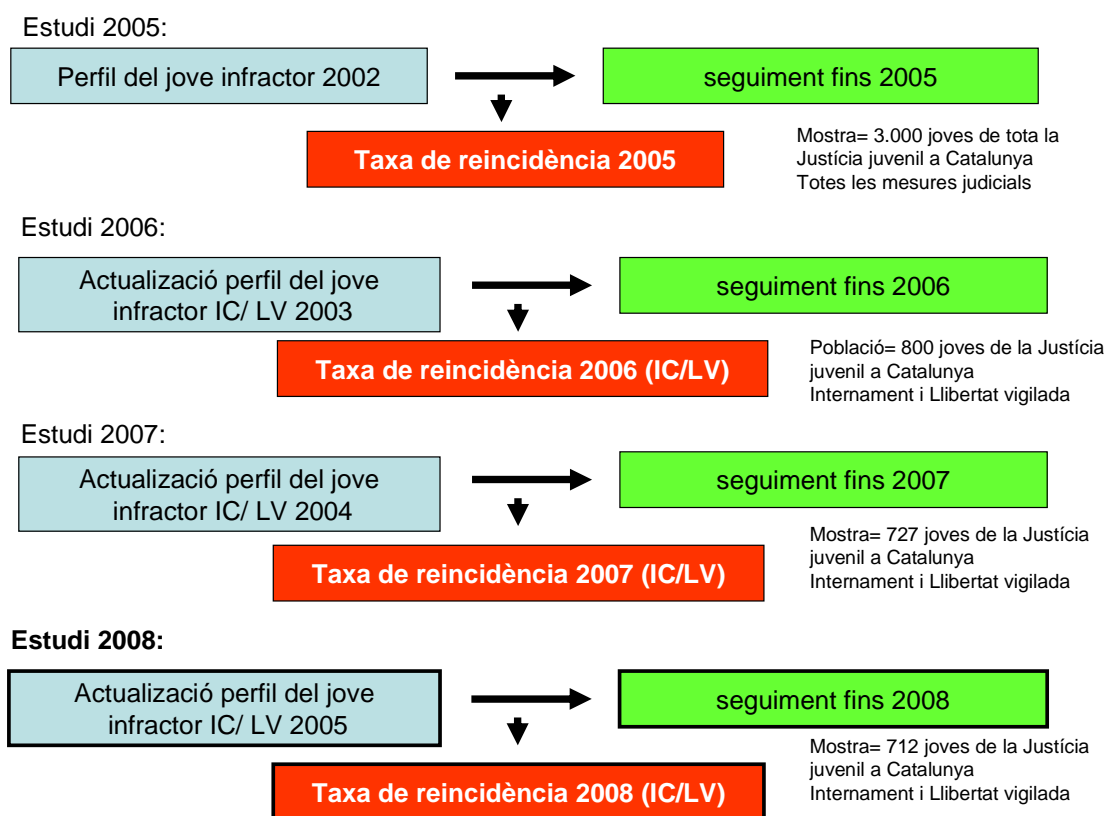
Estudi 2005:

Perfil del jove infractor 2002

seguiment fins 2005

Taxa de reincidència 2005

Mostra= 3.000 joves de tota la Justícia juvenil a Catalunya
Totes les mesures judicials

Estudi 2006:

Actualizació perfil del jove infractor IC/ LV 2003

seguiment fins 2006

Taxa de reincidència 2006 (IC/LV)

Població= 800 joves de la Justícia juvenil a Catalunya
Internament i Llibertat vigilada

Estudi 2007:

Actualizació perfil del jove infractor IC/ LV 2004

seguiment fins 2007

Taxa de reincidència 2007 (IC/LV)

Mostra= 727 joves de la Justícia juvenil a Catalunya
Internament i Llibertat vigilada

Estudi 2008:

Actualizació perfil del jove infractor IC/ LV 2005

seguiment fins 2008

Taxa de reincidència 2008 (IC/LV)

Mostra= 712 joves de la Justícia juvenil a Catalunya
Internament i Llibertat vigilada